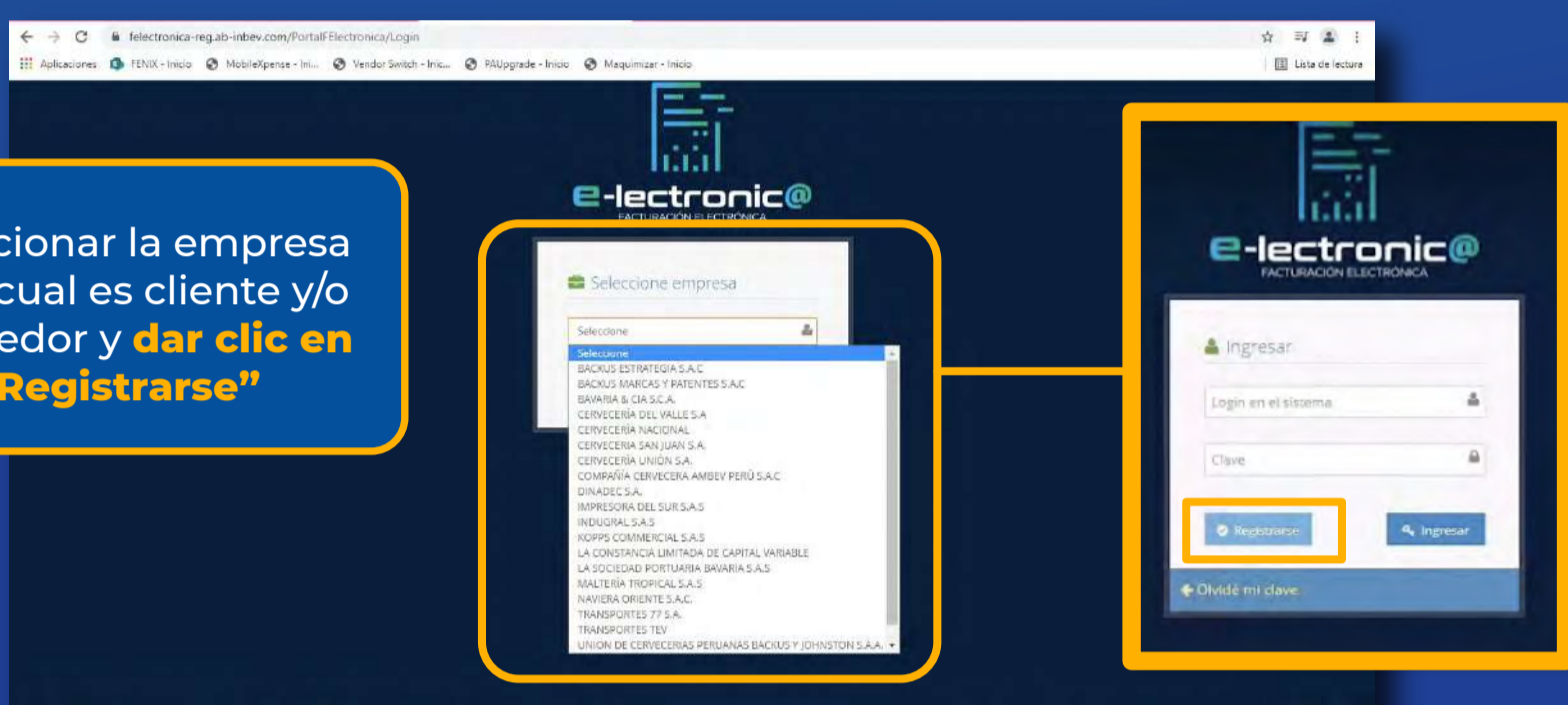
felectronica-reg.ab-inbev.com/PortalFElectronica/Login

Aplicaciones FENIX - Inicio MobileXpense - Ini... Vendor Switch - Inic... PAUpgrade - Inicio Maquimizar - Inicio Lista de lectura

cionar la empresa cual es cliente y/o edor y **dar clic en Registrarse"**

e-lectronic@
FACTURACIÓN ELECTRÓNICA

Seleccione empresa

Seleccione

Seleccione
BACKUS ESTRATEGIA S.A.C
BACKUS MARCAS Y PATENTES S.A.C
BAVARIA & CIA S.C.A.
CERVECERÍA DEL VALLE S.A
CERVECERÍA NACIONAL
CERVECERIA SAN JUAN S.A.
CERVECERÍA UNIÓN S.A.
COMPAÑÍA CERVECERA AMBEV PERÚ S.A.C
DINADEC S.A.
IMPRESORA DEL SUR S.A.S
INDUGRAL S.A.S
KOPPS COMMERCIAL S.A.S
LA CONSTANCIA LIMITADA DE CAPITAL VARIABLE
LA SOCIEDAD PORTUARIA BAVARIA S.A.S
MALTERÍA TROPICAL S.A.S
NAVIERA ORIENTE S.A.C.
TRANSPORTES 77 S.A.
TRANSPORTES TEV
UNION DE CERVECERIAS PERUANAS BACKUS Y JOHNSTON S.A.A.

e-lectronic@
FACTURACIÓN ELECTRÓNICA

Ingresar

Login en el sistema

Clave

Registrarse

Ingresar

Olvidé mi clave